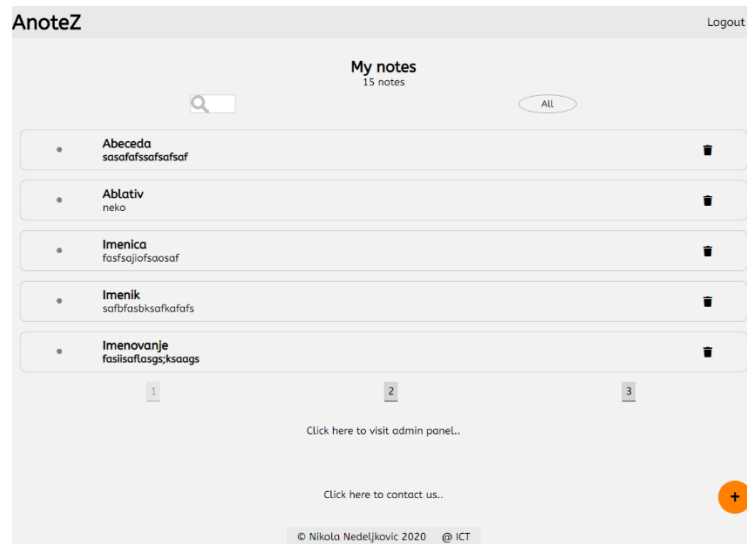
AnoteZ

Logout

My notes
15 notes

All

Abeceda
sasafafssafsafsaf

Ablativ
neko

Imenica
fasfsajiofsaosaf

Imenik
safbfasbksafkafafs

Imenovanje
fasiisaflasgs;ksaags

1 2 3

Click here to visit admin panel..

Click here to contact us..

+

© Nikola Nedeljkovic 2020 @ ICT